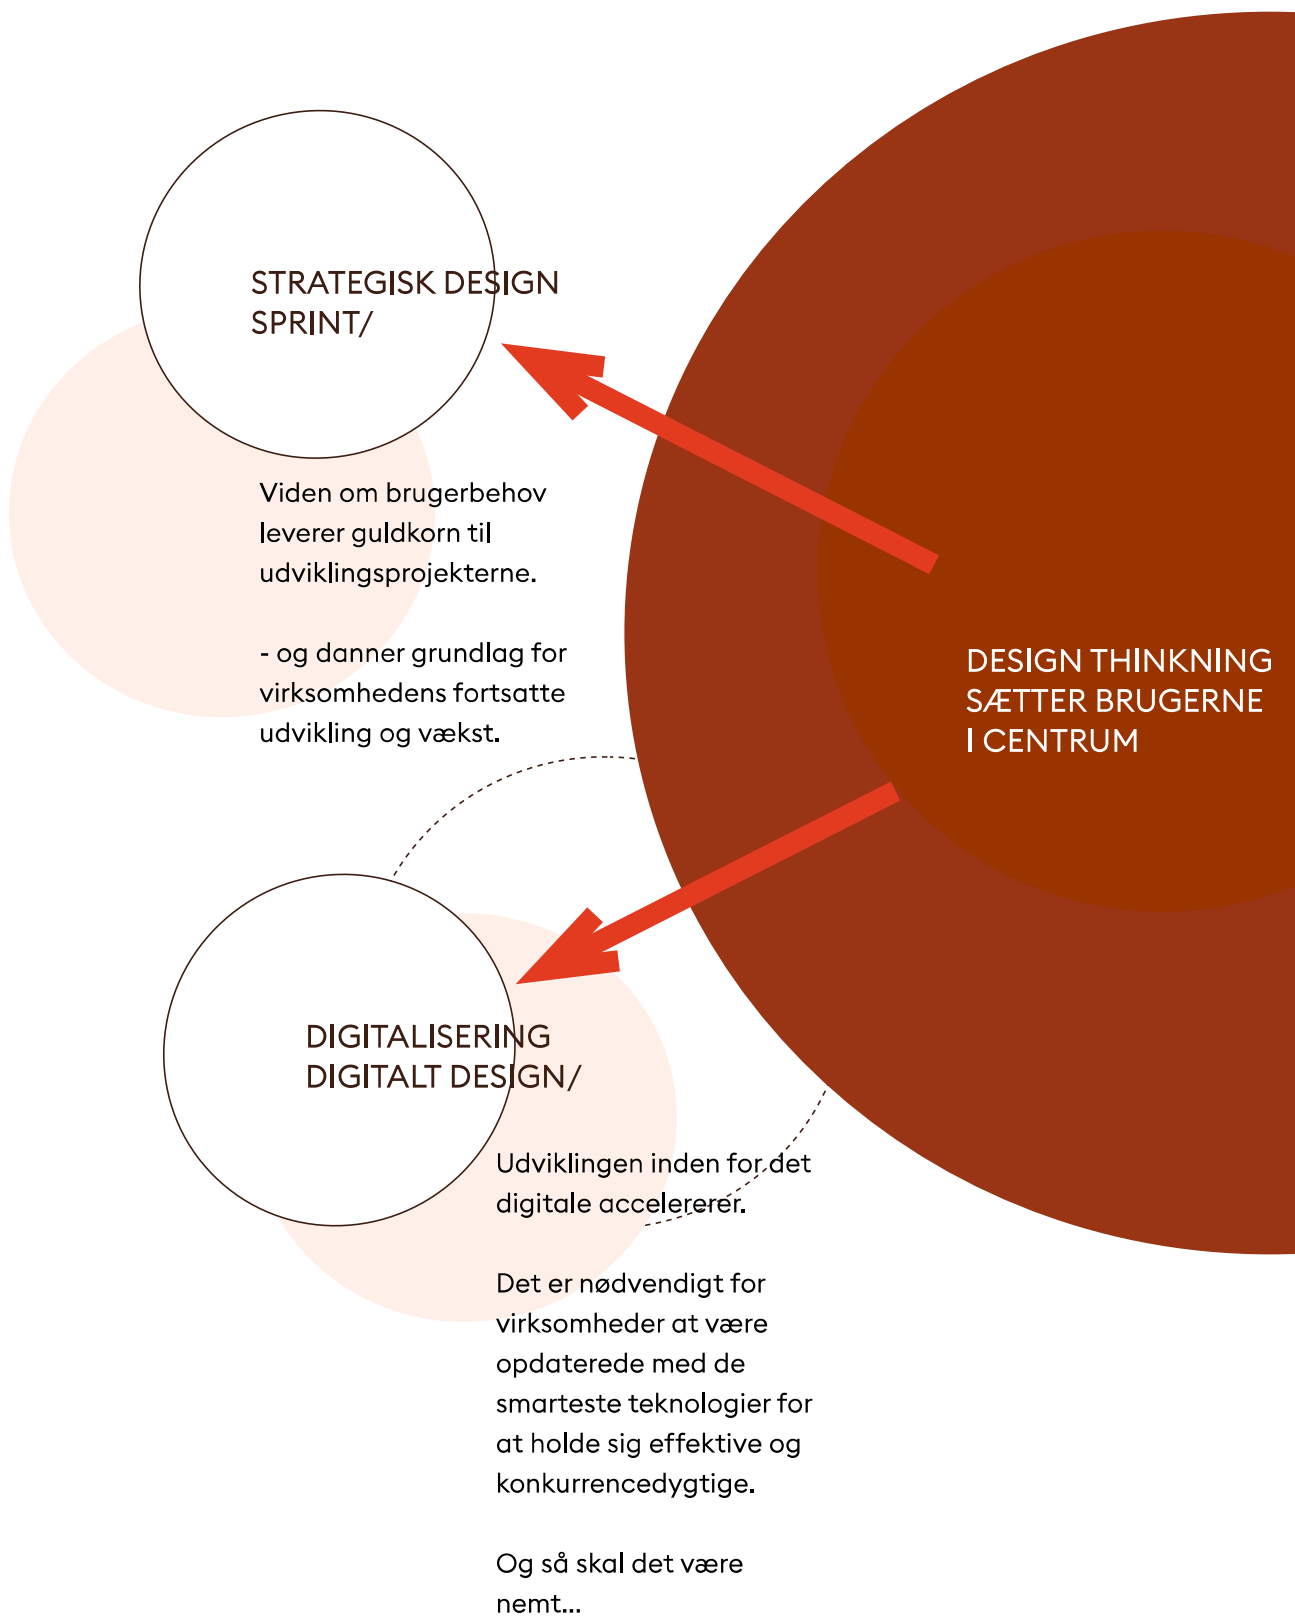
STRATEGISK DESIGN SPRINT/

Viden om brugerbehov leverer guldkorn til udviklingsprojekterne.

- og danner grundlag for virksomhedens fortsatte udvikling og vækst.

DESIGN THINKNING SÆTTER BRUGERNE I CENTRUM

DIGITALISERING DIGITALT DESIGN/

Udviklingen inden for det digitale accelererer.

Det er nødvendigt for virksomheder at være opdaterede med de smarteste teknologier for at holde sig effektive og konkurrencedygtige.

Og så skal det være nemt...